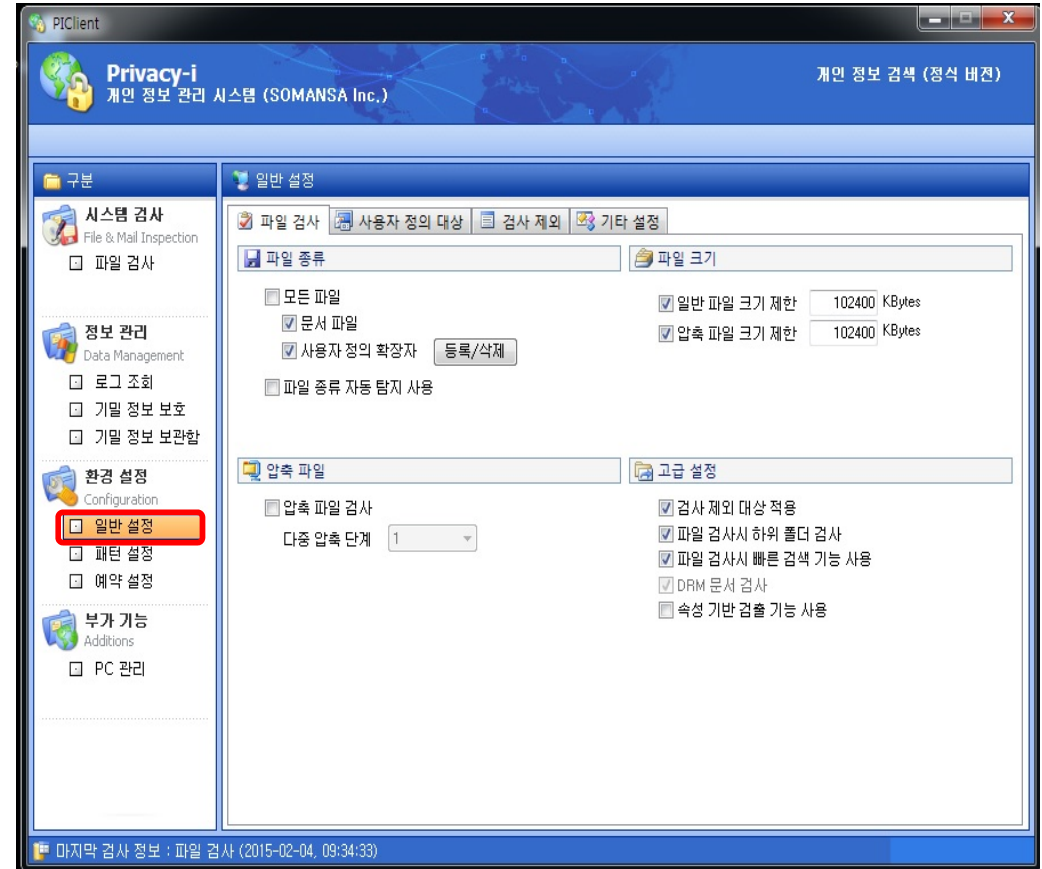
PIClient

Privacy-i
개인 정보 관리 시스템 (SOMANSA Inc.)

개인 정보 검색 (정식 버전)

구분

시스템 검사
File & Mail Inspection
파일 검사

정보 관리
Data Management
로그 조회
기밀 정보 보호
기밀 정보 보관함

환경 설정
Configuration
일반 설정
패턴 설정
예약 설정

부가 기능
Additions
PC 관리

일반 설정

파일 검사 | 사용자 정의 대상 | 검사 제외 | 기타 설정

파일 종류
모든 파일
문서 파일
사용자 정의 확장자
등록/삭제
파일 종류 자동 탐지 사용

파일 크기
일반 파일 크기 제한 102400 KBytes
압축 파일 크기 제한 102400 KBytes

압축 파일
압축 파일 검사
다중 압축 단계 1

고급 설정
검사 제외 대상 적용
파일 검사시 하위 폴더 검사
파일 검사시 빠른 검색 기능 사용
DRM 문서 검사
속성 기반 검출 기능 사용

마지막 검사 정보 : 파일 검사 (2015-02-04, 09:34:33)